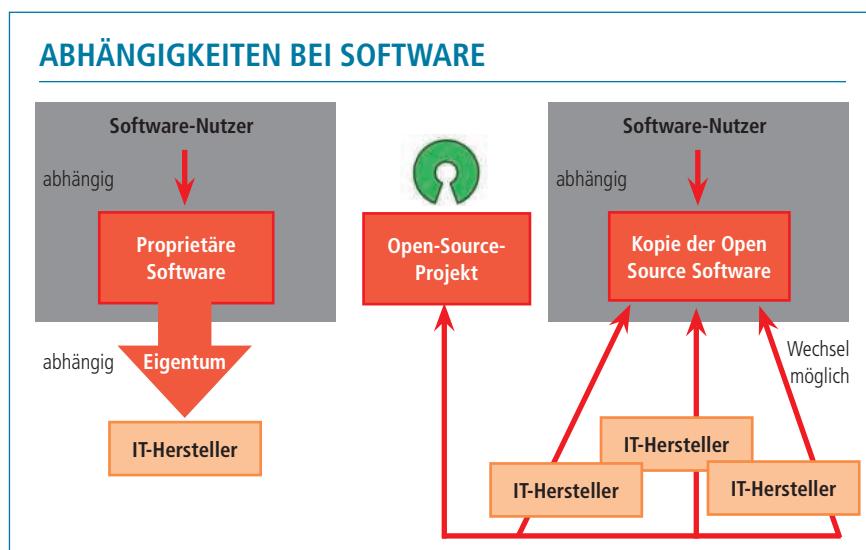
ABHÄNGIGKEITEN BEI SOFTWARE

Software-Nutzer

abhängig

Proprietäre Software

abhängig

Eigentum

IT-Hersteller

Open-Source-Projekt

Software-Nutzer

abhängig

Kopie der Open Source Software

Wechsel möglich

IT-Hersteller

IT-Hersteller

IT-Hersteller